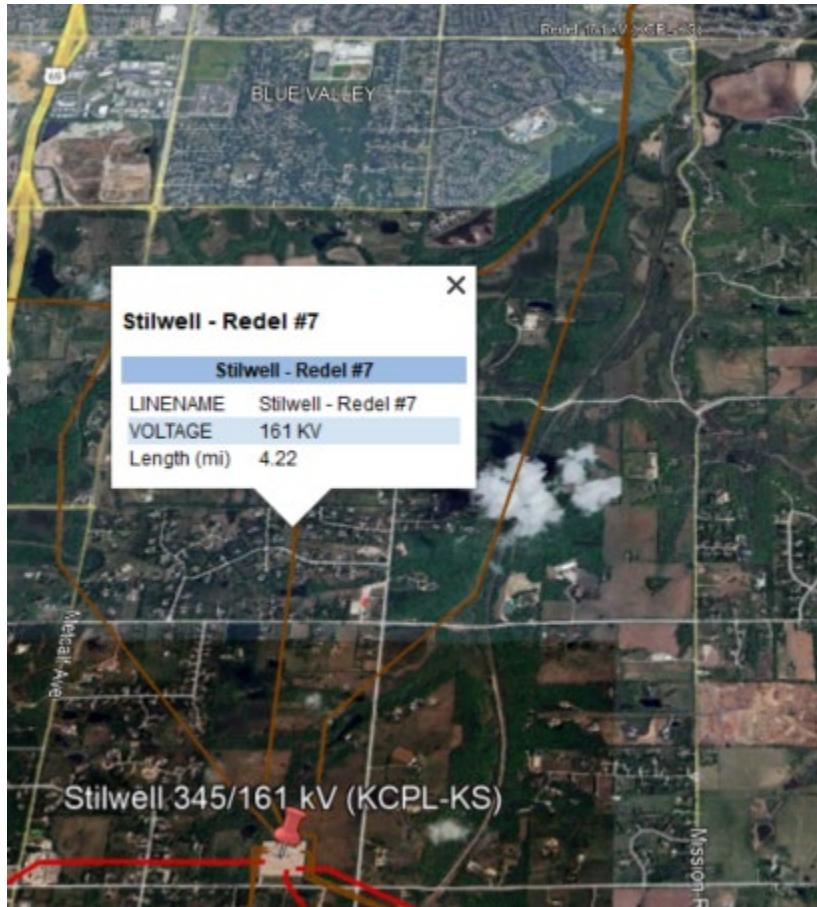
Redel 161 kV (KCPL-KS)

69

BLUE VALLEY

Stilwell - Redel #7

| Stilwell - Redel #7 | |
|---|---|
| LINENAME | Stilwell - Redel #7 |
| VOLTAGE | 161 KV |
| Length (mi) | 4.22 |

Metcalf Ave

Stilwell 345/161 kV (KCPL-KS)

Mission R